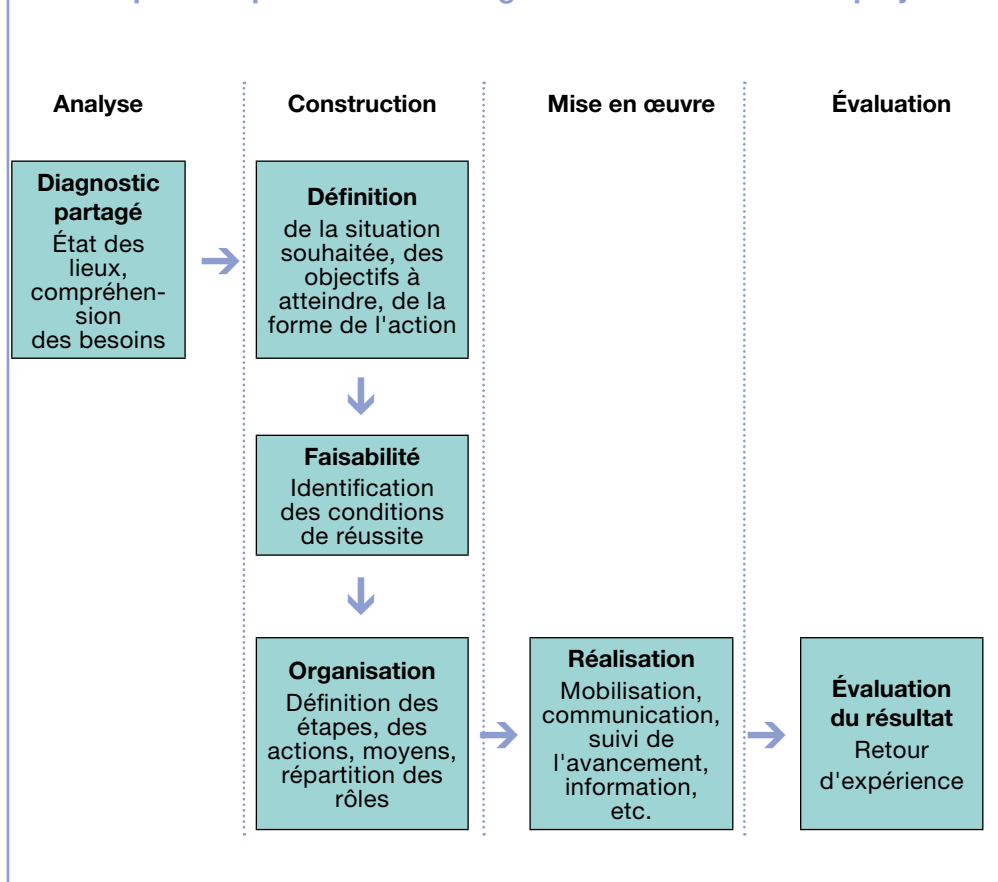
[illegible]

Analyse

Construction

Mise en œuvre

Évaluation

Diagnostic partagé
État des lieux, compréhension des besoins

Définition
de la situation souhaitée, des objectifs à atteindre, de la forme de l'action

Faisabilité
Identification des conditions de réussite

Organisation
Définition des étapes, des actions, moyens, répartition des rôles

Réalisation
Mobilisation, communication, suivi de l'avancement, information, etc.

Évaluation du résultat
Retour d'expérience